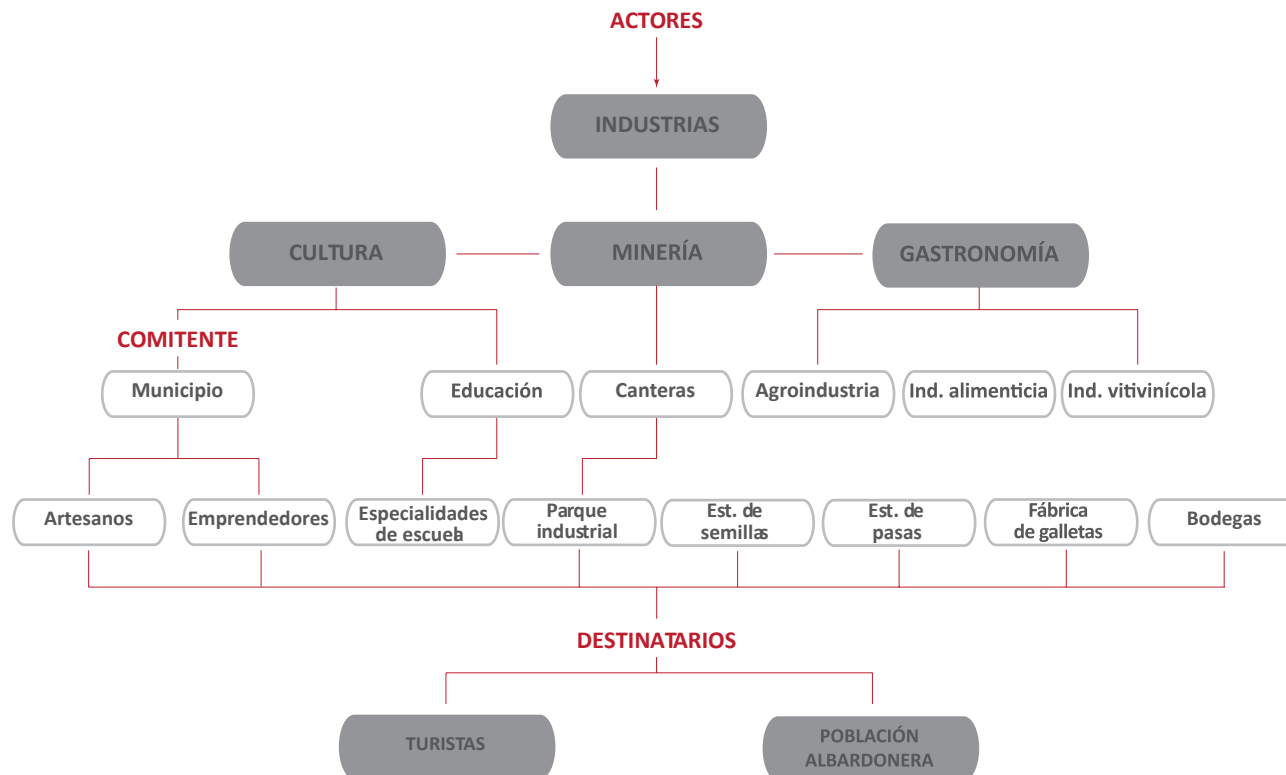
ACTORES

INDUSTRIAS

CULTURA

MINERÍA

GASTRONOMÍA

COMITENTE

Municipio

Educación

Canteras

Agroindustria

Ind. alimenticia

Ind. vitivinícola

Artesanos

Emprendedores

Especialidades de escuela

Parque industrial

Est. de semillas

Est. de pasas

Fábrica de galletas

Bodegas

DESTINATARIOS

TURISTAS

POBLACIÓN ALBARDONERA